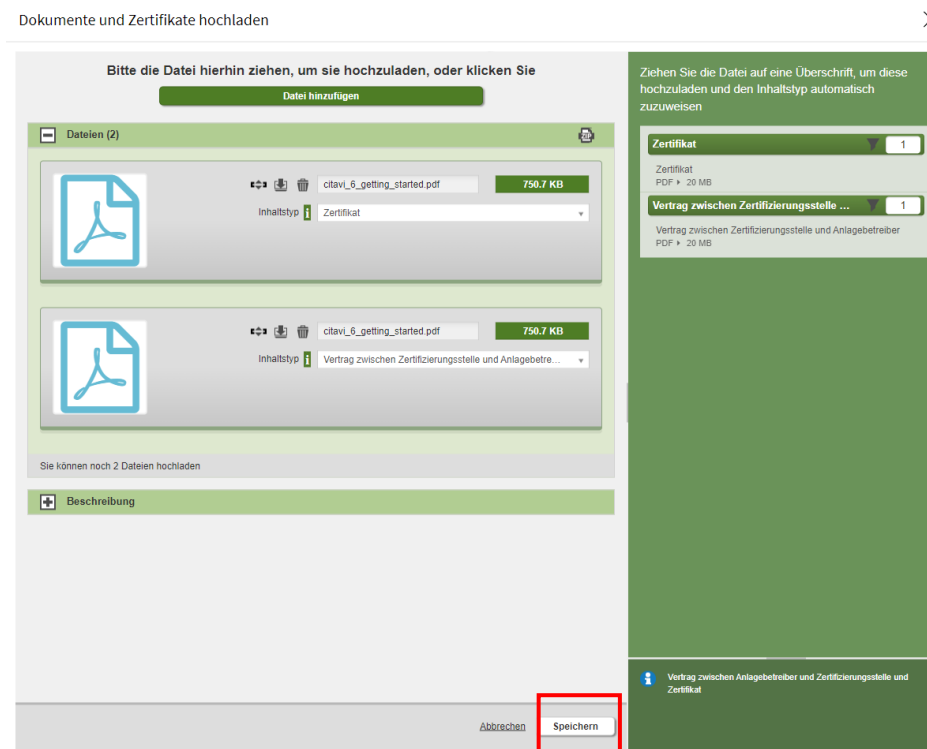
Dokumente und Zertifikate hochladen

Bitte die Datei hierhin ziehen, um sie hochzuladen, oder klicken Sie

Datei hinzufügen

Dateien (2)

citavi_6_getting_started.pdf 750.7 KB

Inhaltstyp Zertifikat

citavi_6_getting_started.pdf 750.7 KB

Inhaltstyp Vertrag zwischen Zertifizierungsstelle und Anlagebetre...

Sie können noch 2 Dateien hochladen

Beschreibung

Ziehen Sie die Datei auf eine Überschrift, um diese hochzuladen und den Inhaltstyp automatisch zuzuweisen

Zertifikat 1

Zertifikat
PDF ▸ 20 MB

Vertrag zwischen Zertifizierungsstelle ... 1

Vertrag zwischen Zertifizierungsstelle und Anlagebetreiber
PDF ▸ 20 MB

Vertrag zwischen Anlagebetreiber und Zertifizierungsstelle und Zertifikat

Abbrechen Speichern